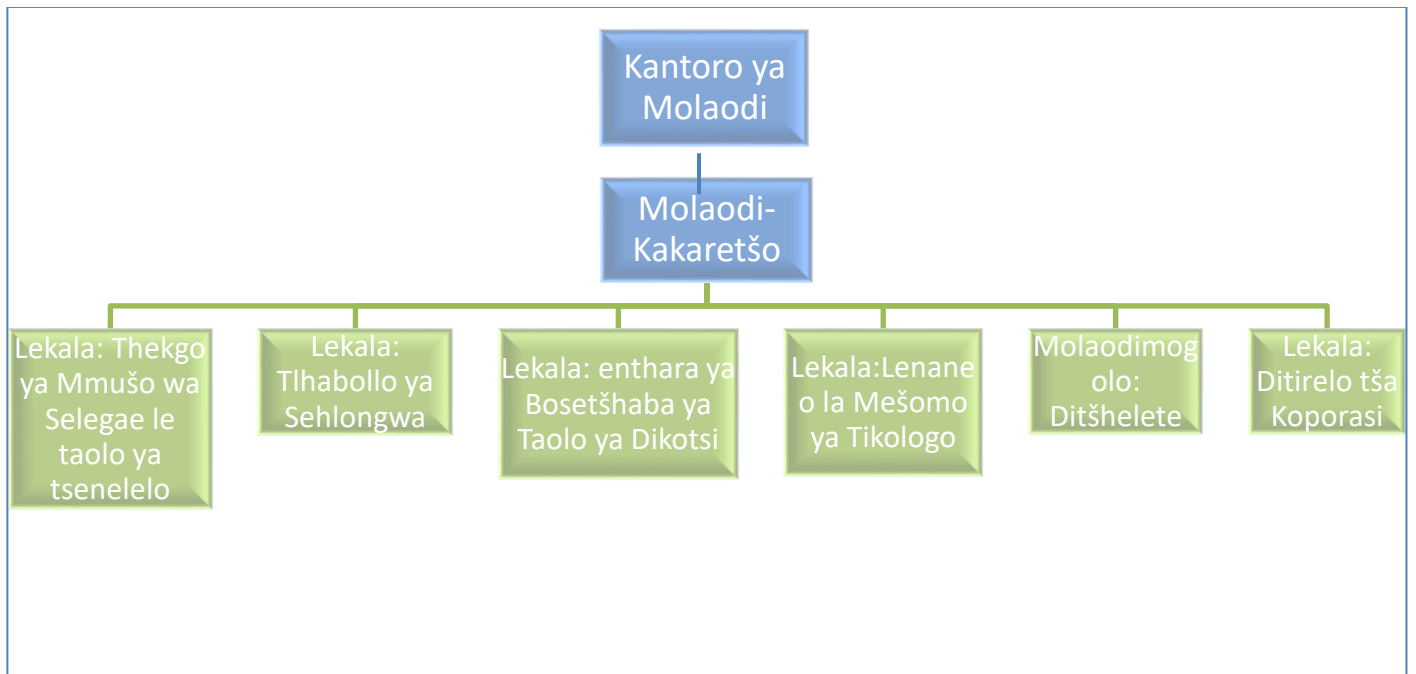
Kantoro ya Molaodi

Molaodi-Kakaretšo

Lekala: Thekgo ya Mmušo wa Selegae le taolo ya tsenelelo

Lekala: Tlhabollo ya Sehlongwa

Lekala: enthara ya Bosetšhaba ya Taolo ya Dikotsi

Lekala:Lenaneo la Mešomo ya Tikologo

Molaodimogolo: Ditšhelete

Lekala: Ditirelo tša Koporasi